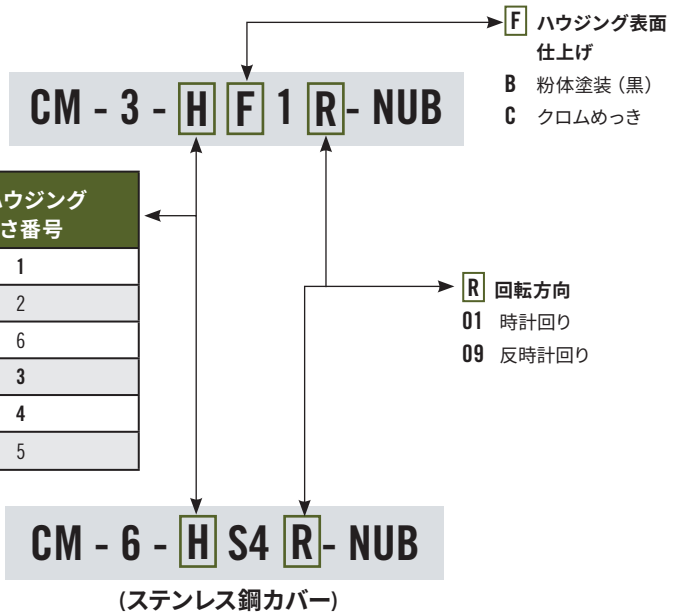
F ハウジング表面仕上げ
B 粉体塗装（黒）
C クロムめっき

CM - 3 - H F 1 R - NUB

ハウジング
さ番号

| ハウジング さ番号 |
|---|
| 1 |
| 2 |
| 6 |
| 3 |
| 4 |
| 5 |

R 回転方向
01 時計回り
09 反時計回り

CM - 6 - H S4 R - NUB

(ステンレス鋼カバー)